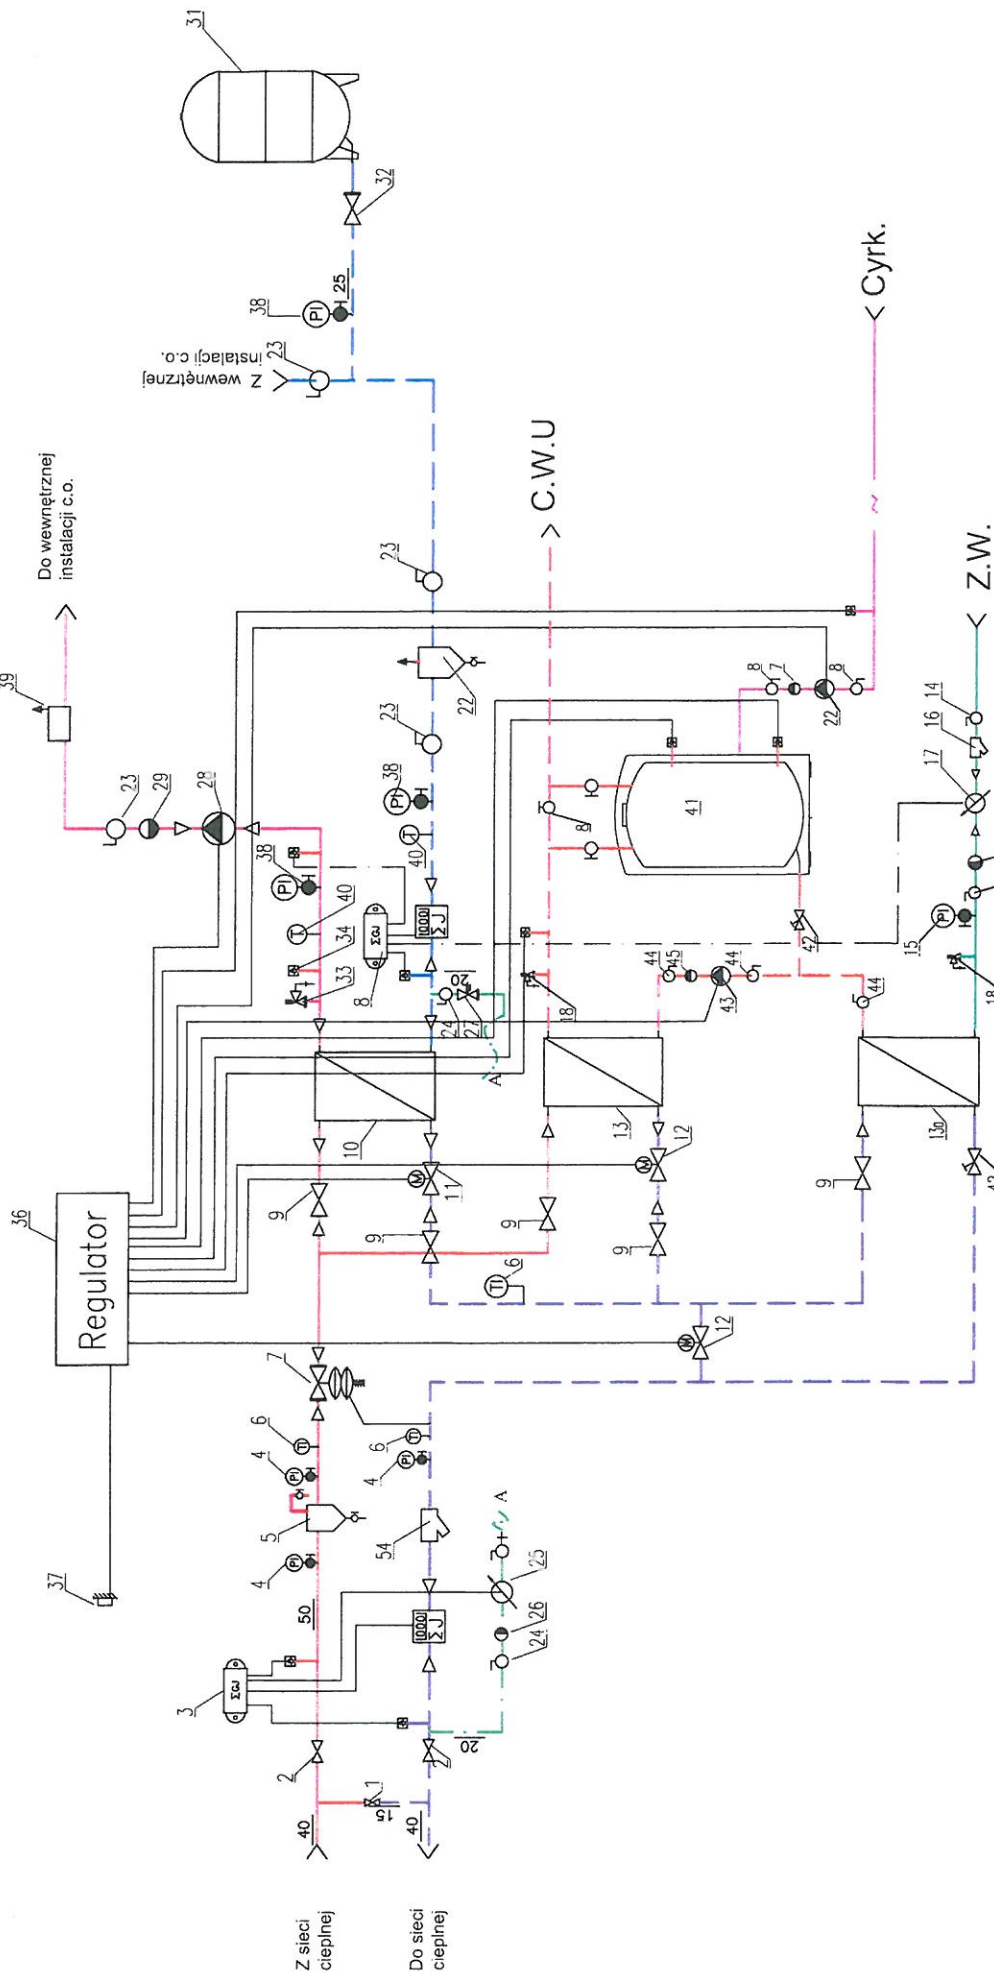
Z sieci cieplnej
Do sieci cieplnej
40
40
1
15
2
2
3
ΣGJ
50
20
24
26
25
A
54
4
5
4
6
4
6
7
37
Regulator
36
12
9
9
10
11
9
6
TI
9
13
12
9
13a
9
43
PI
38
40
T
34
33
8
ΣGJ
1000
ΣJ
24
27
20
A
18
44
45
43
44
44
42
15
PI
18
17
16
14
Z.W.
22
23
23
22
23
38
PI
40
T
41
8
8
7
8
22
Cyrk.
C.W.U
Do wewnętrznej instalacji c.o.
39
23
29
28
38
PI
25
Z wewnętrznej instalacji c.o.
23
32
31